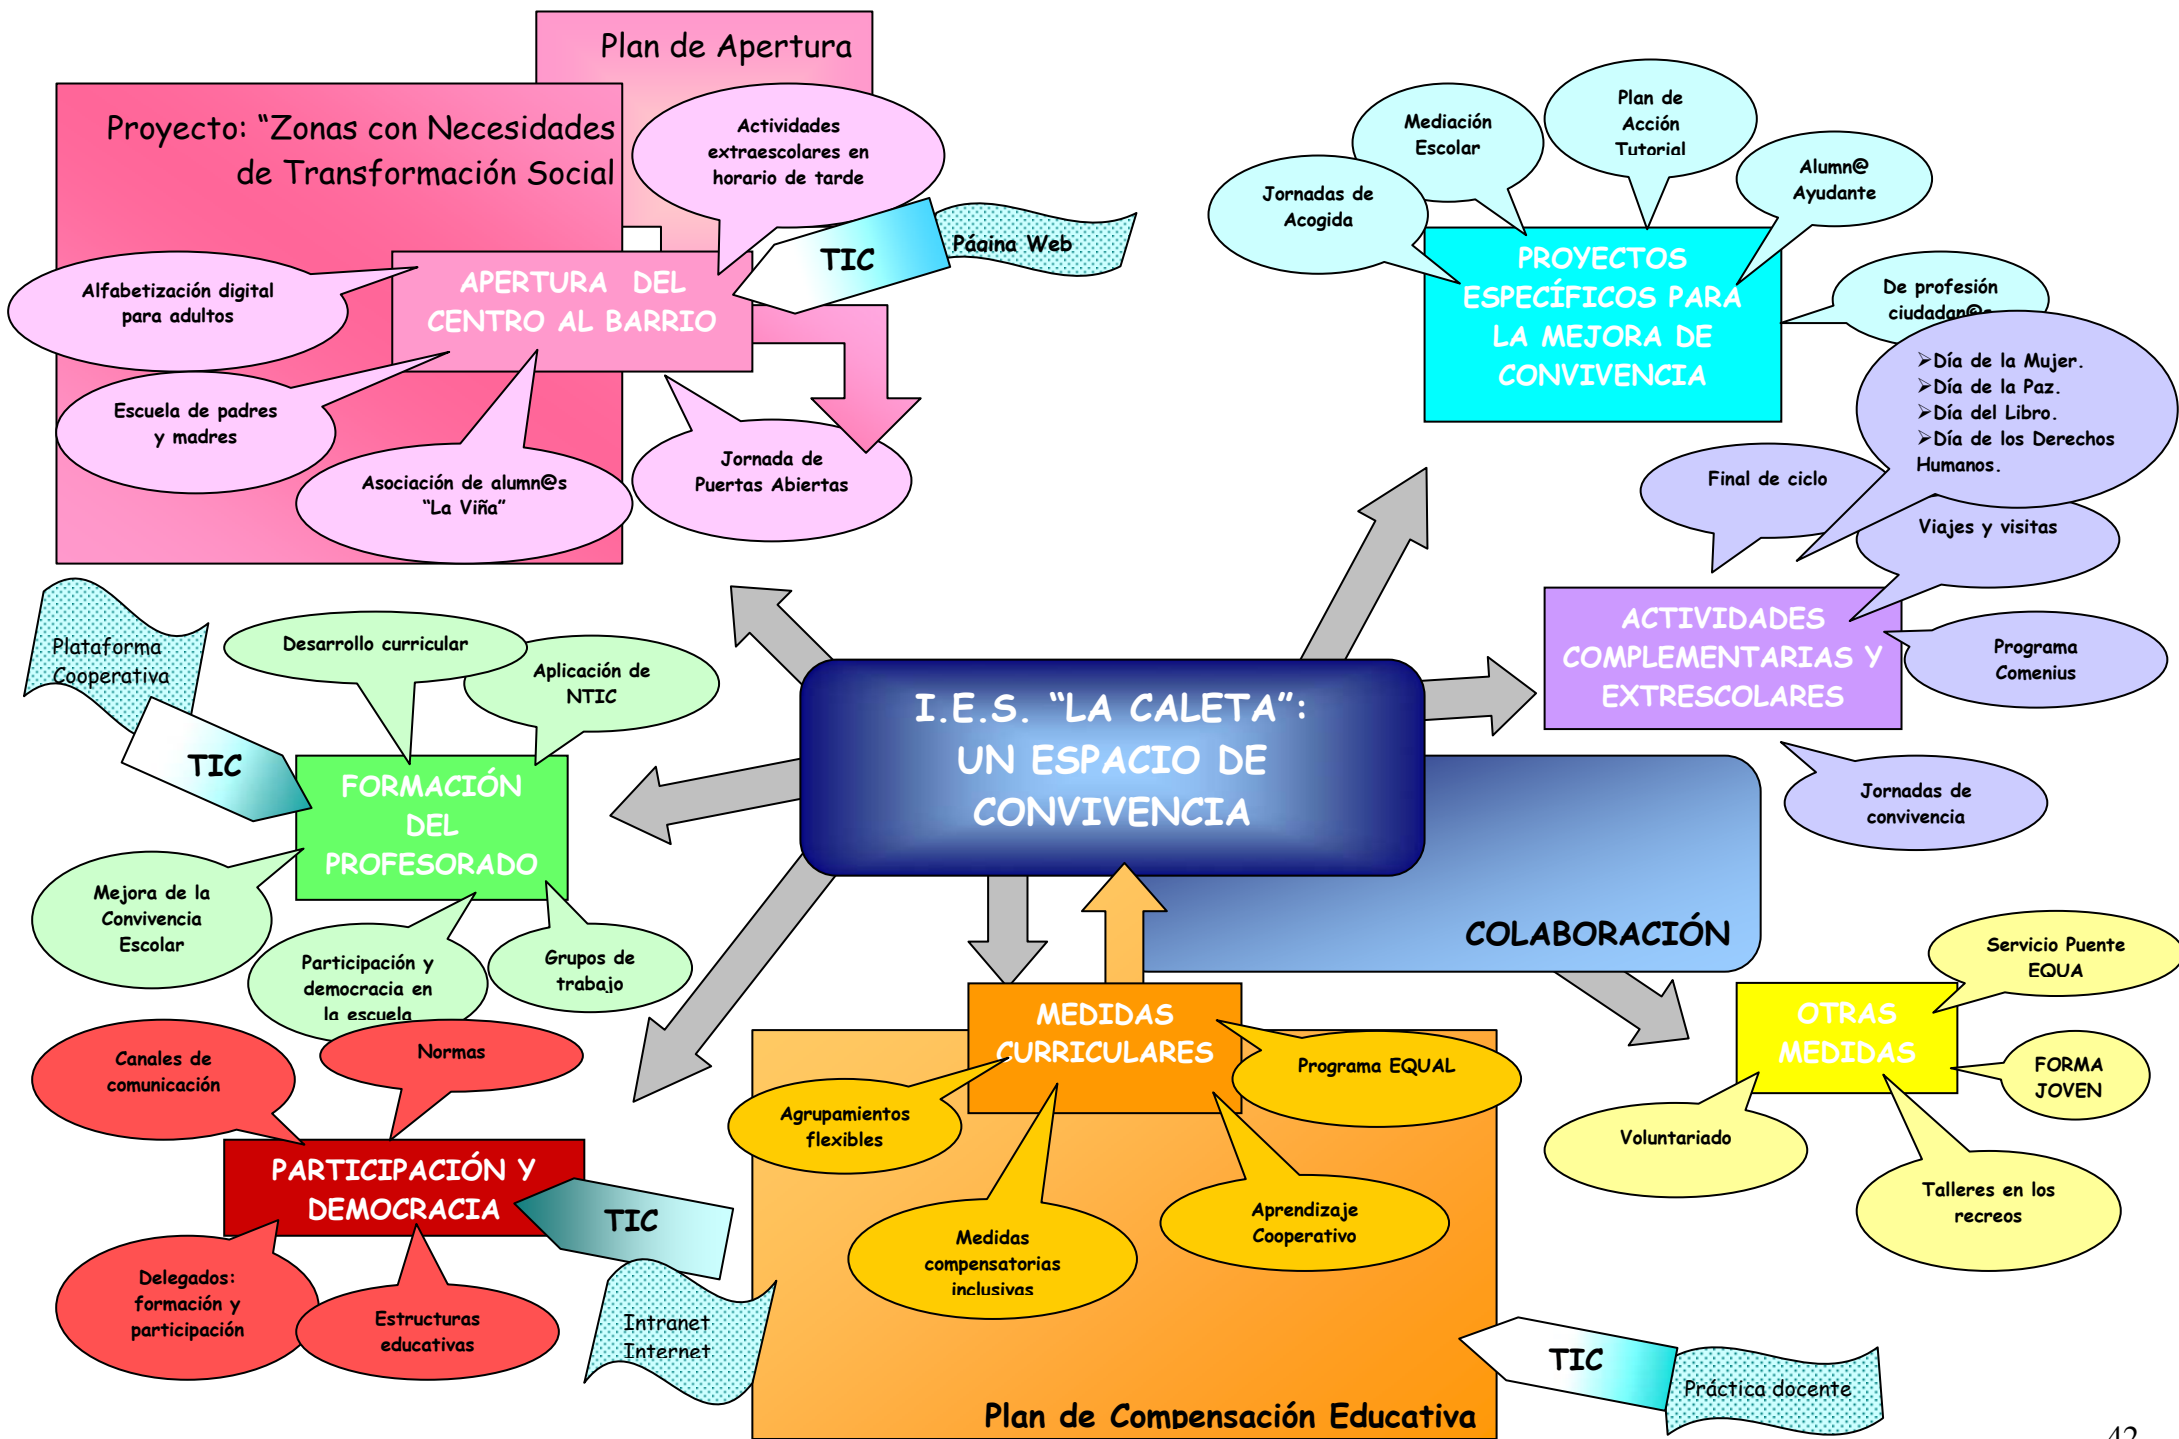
Plan de Apertura

Proyecto: "Zonas con Necesidades de Transformación Social

Actividades extraescolares en horario de tarde

TIC

Páina Web

APERTURA DEL CENTRO AL BARRIO

Alfabetización digital para adultos

Escuela de padres y madres

Asociación de alumn@s "La Viña"

Jornada de Puertas Abiertas

Mediación Escolar

Plan de Acción Tutorial

Alumn@ Ayudante

Jornadas de Acogida

PROYECTOS ESPECÍFICOS PARA LA MEJORA DE CONVIVENCIA

De profesión ciudadan@

➢Día de la Mujer.
➢Día de la Paz.
➢Día del Libro.
➢Día de los Derechos Humanos.

Final de ciclo

Viajes y visitas

ACTIVIDADES COMPLEMENTARIAS Y EXTRESCOLARES

Programa Comenius

Jornadas de convivencia

Plataforma Cooperativa

Desarrollo curricular

Aplicación de NTIC

TIC

FORMACIÓN DEL PROFESORADO

I.E.S. "LA CALETA": UN ESPACIO DE CONVIVENCIA

Mejora de la Convivencia Escolar

Participación y democracia en la escuela

Grupos de trabajo

COLABORACIÓN

Servicio Puente EQUA

OTRAS MEDIDAS

FORMA JOVEN

Voluntariado

Talleres en los recreos

MEDIDAS CURRICULARES

Programa EQUAL

Agrupamientos flexibles

Medidas compensatorias inclusivas

Aprendizaje Cooperativo

Canales de comunicación

Normas

PARTICIPACIÓN Y DEMOCRACIA

TIC

Delegados: formación y participación

Estructuras educativas

Intranet Internet

TIC

Práctica docente

Plan de Compensación Educativa

42